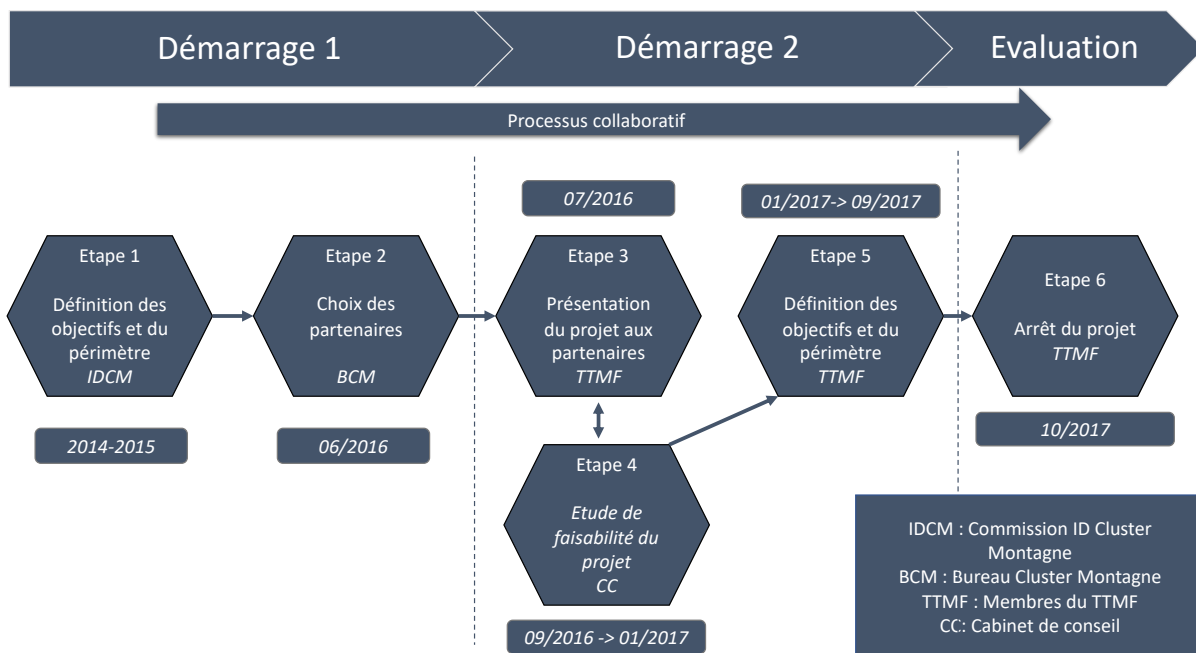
Démarrage 1

Démarrage 2

Evaluation

Processus collaboratif

Etape 1

Définition des objectifs et du périmètre
*IDCM*

2014-2015

Etape 2

Choix des partenaires

*BCM*

06/2016

07/2016

Etape 3

Présentation du projet aux partenaires
*TTMF*

Etape 4

*Etude de faisabilité du projet*
*CC*

09/2016 -> 01/2017

01/2017-> 09/2017

Etape 5

Définition des objectifs et du périmètre
*TTMF*

Etape 6

Arrêt du projet
*TTMF*

10/2017

IDCM : Commission ID Cluster Montagne
BCM : Bureau Cluster Montagne
TTMF : Membres du TTMF
CC: Cabinet de conseil